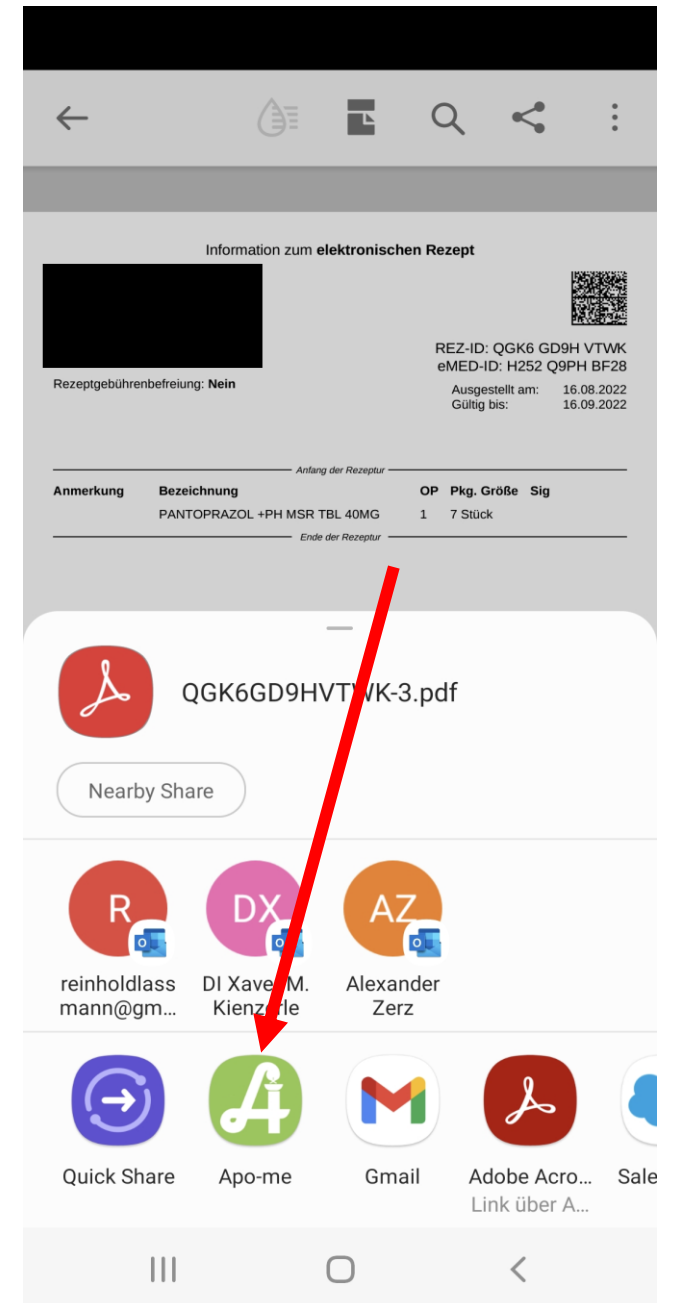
Information zum **elektronischen Rezept**

Rezeptgebührenbefreiung: **Nein**

REZ-ID: QGK6 GD9H VTWK
eMED-ID: H252 Q9PH BF28
Ausgestellt am: 16.08.2022
Gültig bis: 16.09.2022

Anfang der Rezeptur

| Anmerkung | Bezeichnung | OP | Pkg. Größe | Sig |
|---|---|---|---|---|
| | PANTOPRAZOL +PH MSR TBL 40MG | 1 | 7 Stück | |

Ende der Rezeptur

QGK6GD9HVT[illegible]K-3.pdf

Nearby Share

R
reinholdlassmann@gm...

DX
DI Xave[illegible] M. Kienz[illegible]le

AZ
Alexander Zerz

Quick Share

Apo-me

Gmail

Adobe Acro...
Link über A...

Sale